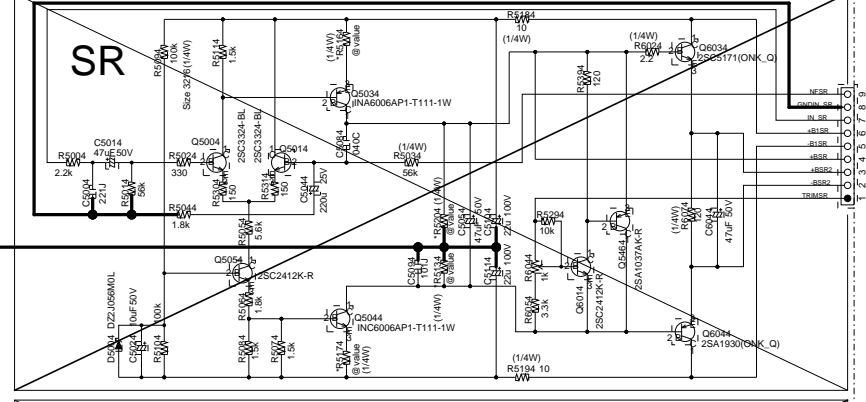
SR

R5184 10 (1/4W)
R5064 100k
R5114 1.5k
(1/4W) R5154 @value
R6024 2.2
Q6034 2SC5171(ONK_Q)
Size 3216(1/4W)
Q5034 INA6006AP1-T111-1W
R6334 120
NFSR
GNDIN_SR
IN_SR
+B1SR
-B1SR
+BSR
+BSR2
-BSR2
TRIMSR
9 8 7 6 5 4 3 2 1
R5004 2.2k
C5014 47uF50V
R5024 330
Q5004 2SC3324-BL
Q5014 2SC3324-BL
C6084 040C
(1/4W) R5034 56k
C5004 221J
R5014 56k
R5094 150
R5314 150
C5044 220uF 25V
R5044 1.8k
R5054 5.6k
R5204 @value (1/4W)
C5064 47uF 50V
C5124 22u 100V
R5294 10k
Q5464 2SA1037AK-R
(1/4W) R6074
C6044 47uF 50V
Q5054 2SC2412K-R
R5084 @value
C5034 101J
C5114 22u 100V
R6044 1k
Q6014 2SC2412K-R
2SA1037AK-R
D5004 DZ2.056MOL
C5024 10uF 50V
R5104 100k
R5064 1.8k
Q5044 INC6006AP1-T111-1W
(1/4W)
R6054 3.3k
R5084 1.5k
R5074 1.5k
R5174 @value (1/4W)
Q6044 2SA1930(ONK_Q)
(1/4W) R5194 10